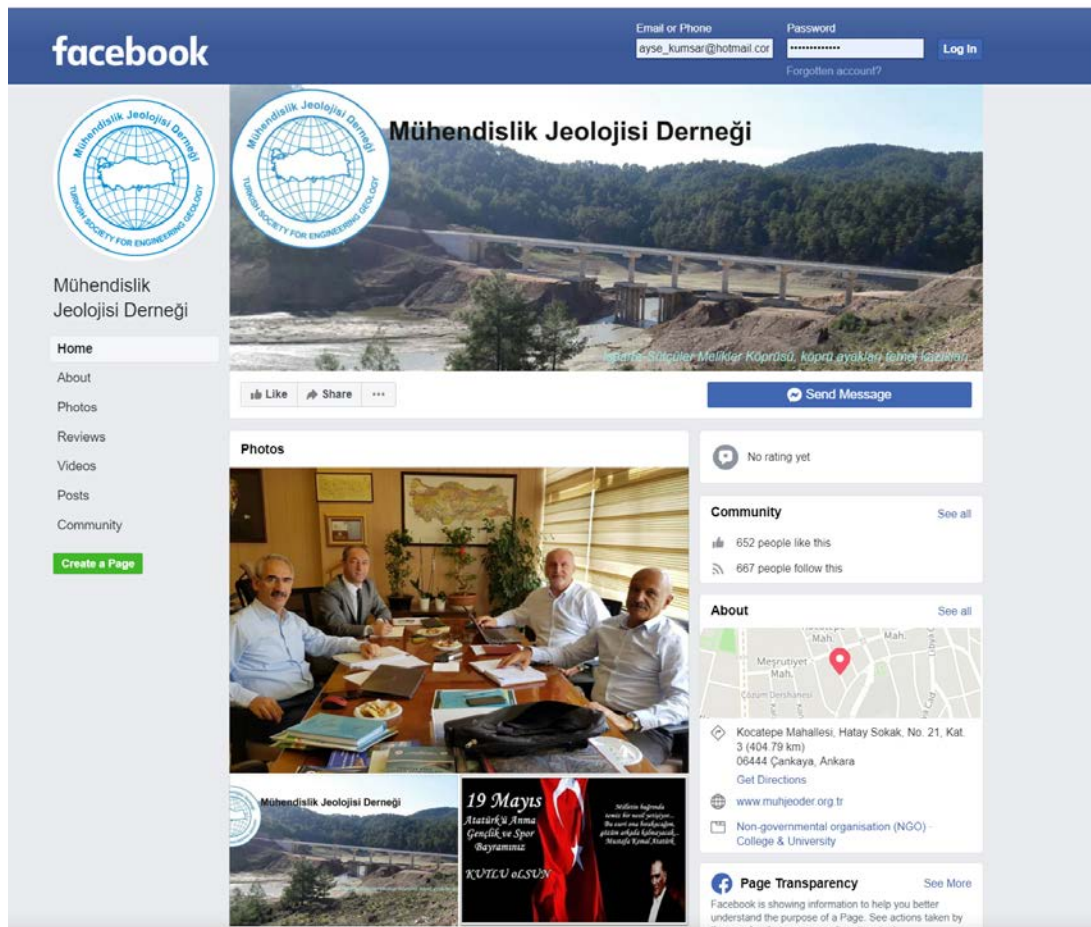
facebook

Email or Phone
ayse_kumsar@hotmail.cor
Password
••••••••••••••
Log In
Forgotten account?

Mühendislik Jeolojisi Derneği
TURKISH SOCIETY FOR ENGINEERING GEOLOGY

Mühendislik Jeolojisi Derneği

Home
About
Photos
Reviews
Videos
Posts
Community
Create a Page

Mühendislik Jeolojisi Derneği
Mühendislik Jeolojisi Derneği
TURKISH SOCIETY FOR ENGINEERING GEOLOGY

Isparta-Sütçüler Melikler Köprüsü, köprü ayakları temel kazıları

Like
Share
...
Send Message

Photos

Mühendislik Jeolojisi Derneği

19 Mayıs
Atatürk'ü Anma Gençlik ve Spor Bayramınız
KUTLU oLSUN

Milletin bağrında temiz bir nesil yetişiyor... Bu nesil ona hoşkaçağım, gözüm arkada kalmayacak... Mustafa Kemal Atatürk

No rating yet

Community
See all
652 people like this
667 people follow this

About
See all
Meşrutiyet Mah.
Mah.
Mah.
Çözüm Dershanesi

Kocatepe Mahallesi, Hatay Sokak, No. 21, Kat. 3 (404.79 km)
06444 Çankaya, Ankara
Get Directions
www.muhjeoder.org.tr
Non-governmental organisation (NGO) · College & University

Page Transparency
See More
Facebook is showing information to help you better understand the purpose of a Page. See actions taken by